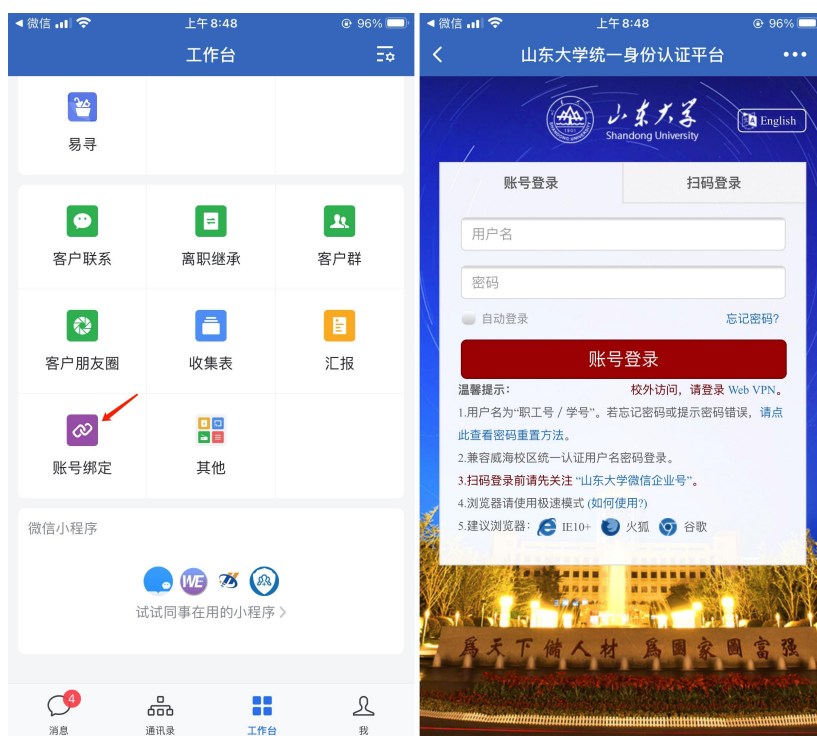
◀ 微信 上午 8:48 96%

工作台

易寻

客户联系
离职继承
客户群

客户朋友圈
收集表
汇报

账号绑定
其他

微信小程序

WE

试试同事在用的小程序 >

4
消息
通讯录
工作台
我

◀ 微信 上午 8:48 96%

< 山东大学统一身份认证平台 •••

山东大学
Shandong University
English

账号登录
扫码登录

用户名
密码
自动登录
忘记密码?

账号登录

温馨提示：
校外访问，请登录 Web VPN。

1.用户名为"职工号 / 学号"。若忘记密码或提示密码错误，请点此查看密码重置方法。

2.兼容威海校区统一认证用户名密码登录。

3.扫码登录前请先关注"山东大学微信企业号"。

4.浏览器请使用极速模式 (如何使用?)

5.建议浏览器：IE10+ 火狐 谷歌

为天下储人材 为国家图富强